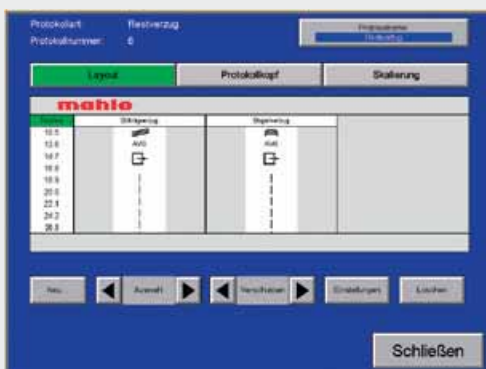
Protokollart: Restverzug
Protokollnummer: 6

Protokollname
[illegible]

Layout
Protokollkopf
Skalierung

mahlo

| Stellen | Stiftverzug | Bogenverzug |
|---|---|---|
| 10.5 | AVG | AVG |
| 13.6 | | |
| 14.7 | | |
| 16.8 | | |
| 18.9 | | |
| 20.0 | | |
| 22.1 | | |
| 24.2 | | |
| 26.3 | | |

Neu
Auswahl
Verschieben
Einstellungen
Löschen

Schließen